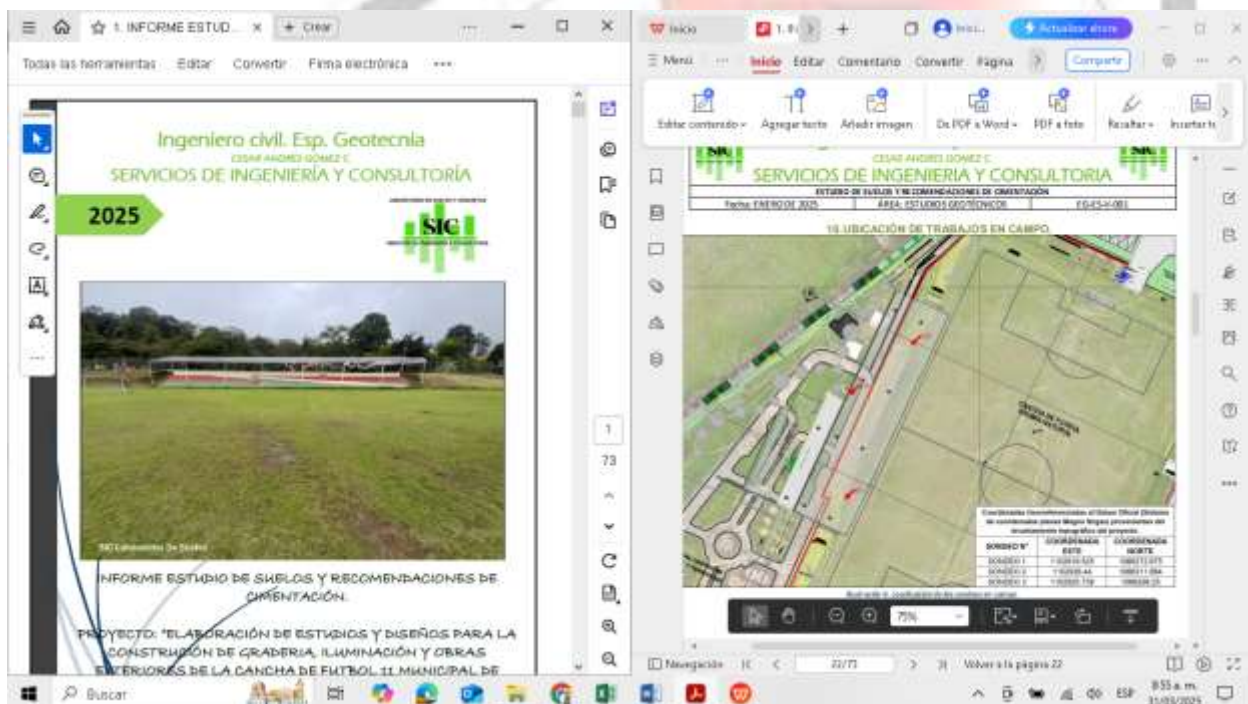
1. INFORME ESTUD... × + Crear

Todas las herramientas Editar Convertir Firma electrónica ···

Ingeniero civil. Esp. Geotecnia
CESAR ANDRES GOMEZ C.
SERVICIOS DE INGENIERÍA Y CONSULTORÍA

2025

SIC

SIC Laboratorio De Suelos

INFORME ESTUDIO DE SUELOS Y RECOMENDACIONES DE CIMENTACIÓN.

PROYECTO: "ELABORACIÓN DE ESTUDIOS Y DISEÑOS PARA LA CONSTRUCCIÓN DE GRADERIA, ILUMINACIÓN Y OBRAS EXTERIORES DE LA CANCHA DE FUTBOL 11 MUNICIPAL DE

1
73

Inicio

Menú ··· Inicio Editar Comentario Convertir Página Compartir

Actualizar ahora

Editar contenido Agregar texto Añadir imagen De PDF a Word PDF a foto Resaltar Insertar te

SIC
CESAR ANDRES GOMEZ C.
SERVICIOS DE INGENIERÍA Y CONSULTORÍA
ESTUDIO DE SUELOS Y RECOMENDACIONES DE CIMENTACIÓN
Fecha: ENERO DE 2025 ÁREA: ESTUDIOS GEOTÉCNICOS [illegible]

10. UBICACIÓN DE TRABAJOS EN CAMPO.

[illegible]

| SONDEO N° | COORDENADA ESTE | COORDENADA NORTE |
|---|---|---|
| SONDEO 1 | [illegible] | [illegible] |
| SONDEO 2 | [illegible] | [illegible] |
| SONDEO 3 | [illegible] | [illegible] |

75%

Navegación 22/73 Volver a la página 22

Buscar

ESP 8:53 a. m. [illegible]